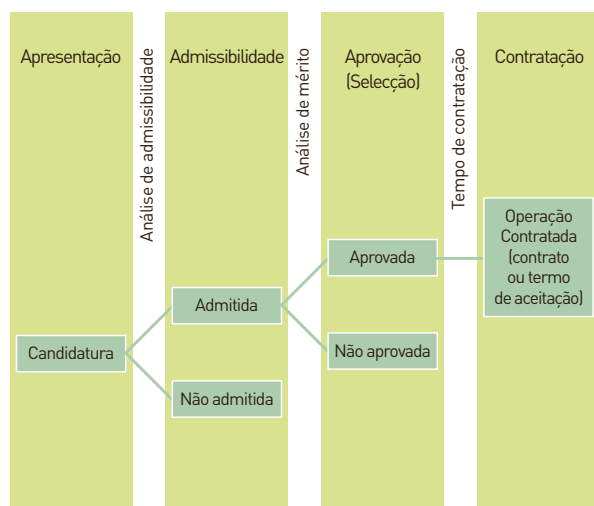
Apresentação

Análise de admissibilidade

Admissibilidade

Análise de mérito

Aprovação (Selecção)

Tempo de contratação

Contratação

Operação Contratada (contrato ou termo de aceitação)

Aprovada

Admitida

Candidatura

Não aprovada

Não admitida